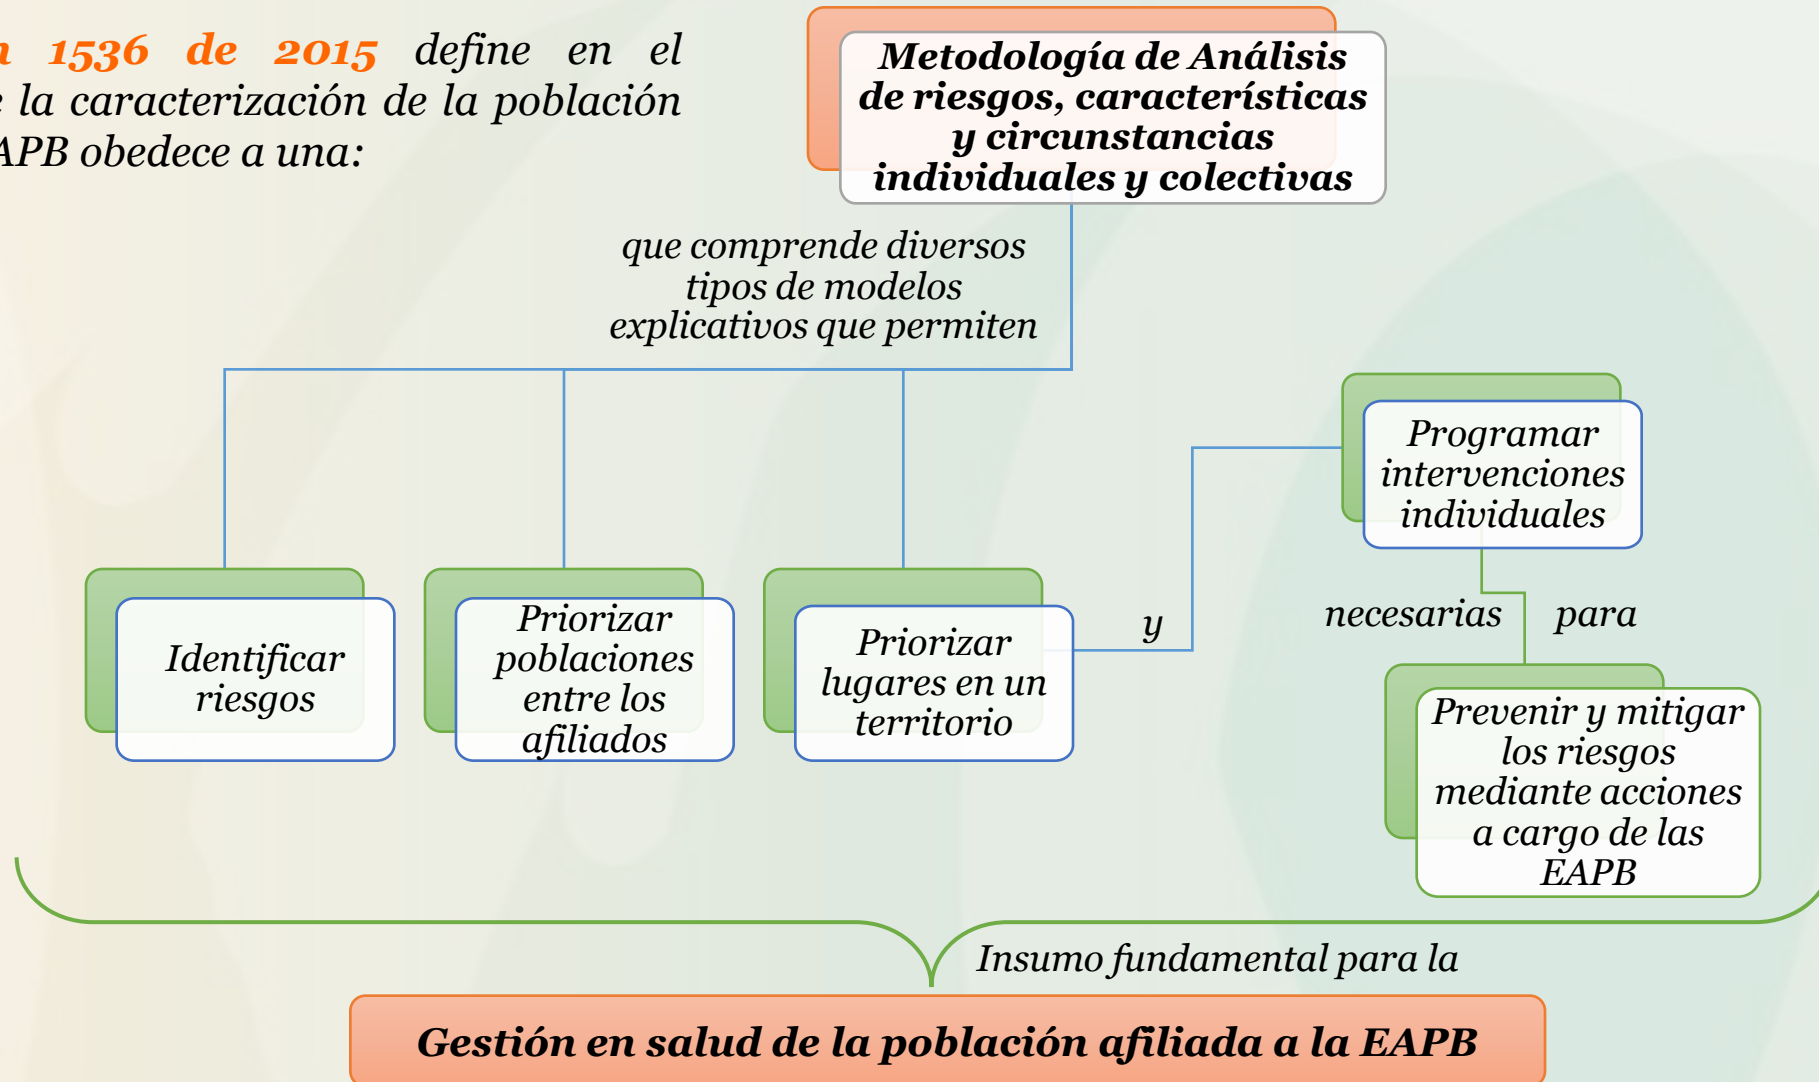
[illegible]a 1536 de 2015 define en el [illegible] la caracterización de la población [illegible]APB obedece a una:

Metodología de Análisis de riesgos, características y circunstancias individuales y colectivas

que comprende diversos tipos de modelos explicativos que permiten

Identificar riesgos

Priorizar poblaciones entre los afiliados

Priorizar lugares en un territorio

y

Programar intervenciones individuales

necesarias para

Prevenir y mitigar los riesgos mediante acciones a cargo de las EAPB

Insumo fundamental para la

Gestión en salud de la población afiliada a la EAPB